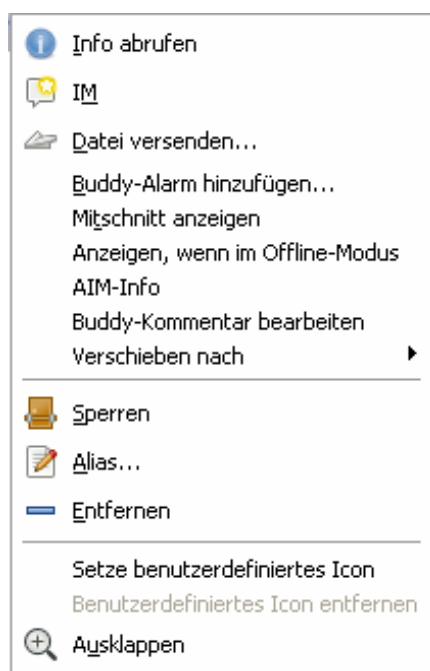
Info abrufen
IM
Datei versenden...
Buddy-Alarm hinzufügen...
Mitschnitt anzeigen
Anzeigen, wenn im Offline-Modus
AIM-Info
Buddy-Kommentar bearbeiten
Verschieben nach
Sperren
Alias...
Entfernen
Setze benutzerdefiniertes Icon
Benutzerdefiniertes Icon entfernen
Ausklappen